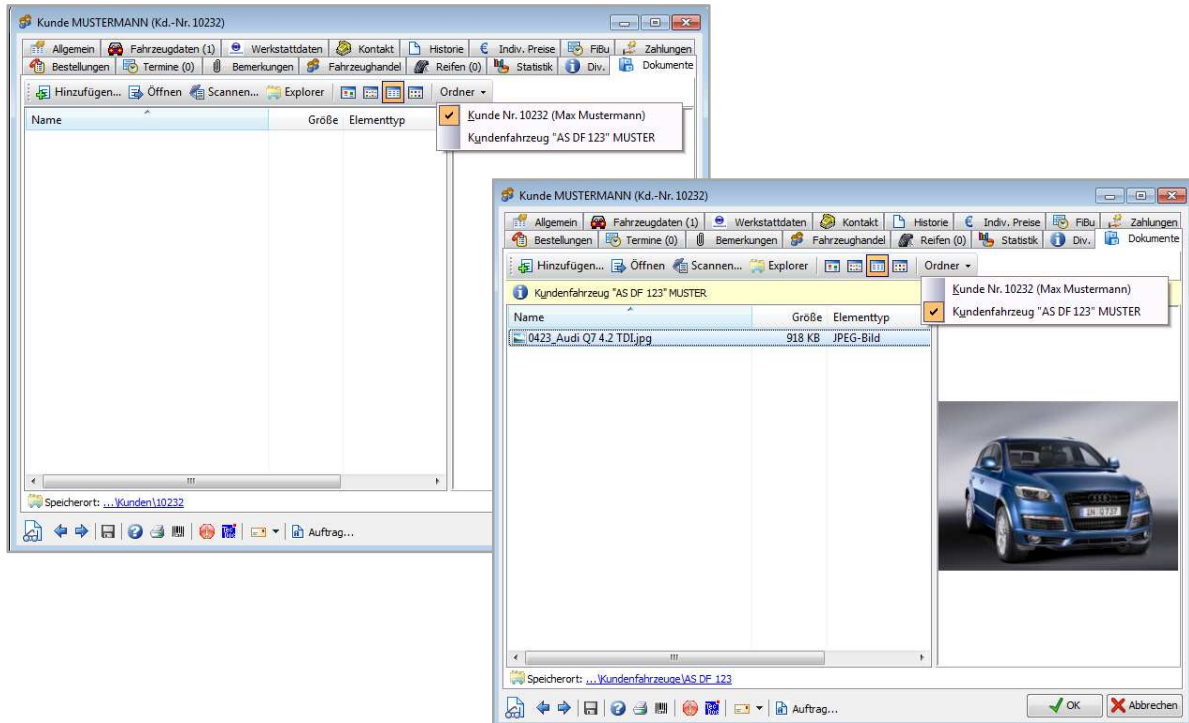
Kunde MUSTERMANN (Kd.-Nr. 10232)

Allgemein | Fahrzeugdaten (1) | Werkstattdaten | Kontakt | Historie | Indiv. Preise | FiBu | Zahlungen
Bestellungen | Termine (0) | Bemerkungen | Fahrzeughandel | Reifen (0) | Statistik | Div. | Dokumente

Hinzufügen... Öffnen Scannen... Explorer Ordner

Kunde Nr. 10232 (Max Mustermann)
Kundenfahrzeug "AS DF 123" MUSTER

Name Größe Elementtyp

Speicherort: ...\Kunden\10232

Auftrag...

Kunde MUSTERMANN (Kd.-Nr. 10232)

Allgemein | Fahrzeugdaten (1) | Werkstattdaten | Kontakt | Historie | Indiv. Preise | FiBu | Zahlungen
Bestellungen | Termine (0) | Bemerkungen | Fahrzeughandel | Reifen (0) | Statistik | Div. | Dokumente

Hinzufügen... Öffnen Scannen... Explorer Ordner

Kundenfahrzeug "AS DF 123" MUSTER

Kunde Nr. 10232 (Max Mustermann)
Kundenfahrzeug "AS DF 123" MUSTER

| Name | Größe | Elementtyp |
|---|---|---|
| 0423_Audi Q7 4.2 TDI.jpg | 918 KB | JPEG-Bild |

IN Q 737

Speicherort: ...\Kundenfahrzeuge\AS DF 123

Auftrag...

OK Abbrechen